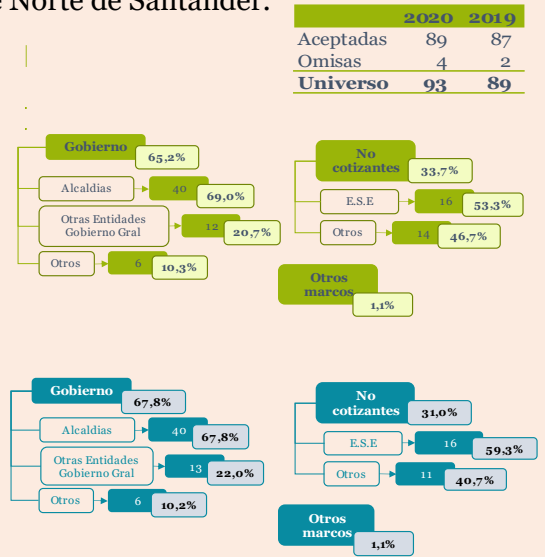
Norte de Santander.

| | 2020 | 2019 |
|---|---|---|
| Aceptadas | 89 | 87 |
| Omisas | 4 | 2 |
| Universo | 93 | 89 |

Gobierno
65,2%
Alcaldias
40
69,0%
Otras Entidades Gobierno Gral
12
20,7%
Otros
6
10,3%

No cotizantes
33,7%
E.S.E
16
53,3%
Otros
14
46,7%

Otros marcos
1,1%

Gobierno
67,8%
Alcaldias
40
67,8%
Otras Entidades Gobierno Gral
13
22,0%
Otros
6
10,2%

No cotizantes
31,0%
E.S.E
16
59,3%
Otros
11
40,7%

Otros marcos
1,1%